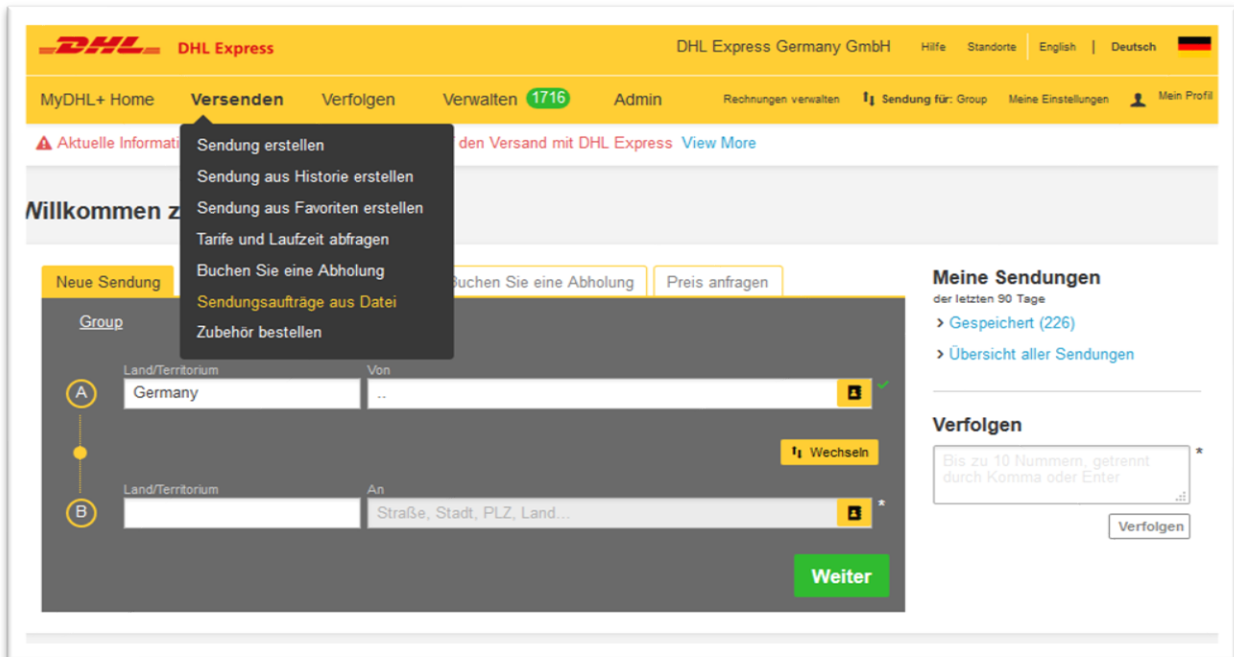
DHL DHL Express DHL Express Germany GmbH Hilfe Standorte English | Deutsch

MyDHL+ Home Versenden Verfolgen Verwalten 1716 Admin Rechnungen verwalten Sendung für: Group Meine Einstellungen Mein Profil

Aktuelle Informati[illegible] den Versand mit DHL Express View More

Sendung erstellen
Sendung aus Historie erstellen
Sendung aus Favoriten erstellen
Tarife und Laufzeit abfragen
Buchen Sie eine Abholung
Sendungsaufträge aus Datei
Zubehör bestellen

Willkommen z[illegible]

Neue Sendung | Buchen Sie eine Abholung | Preis anfragen

Group

A Land/Territorium Germany Von ..

Wechseln

B Land/Territorium An Straße, Stadt, PLZ, Land... *

Weiter

Meine Sendungen
der letzten 90 Tage
Gespeichert (226)
Übersicht aller Sendungen

Verfolgen
Bis zu 10 Nummern, getrennt durch Komma oder Enter *
Verfolgen